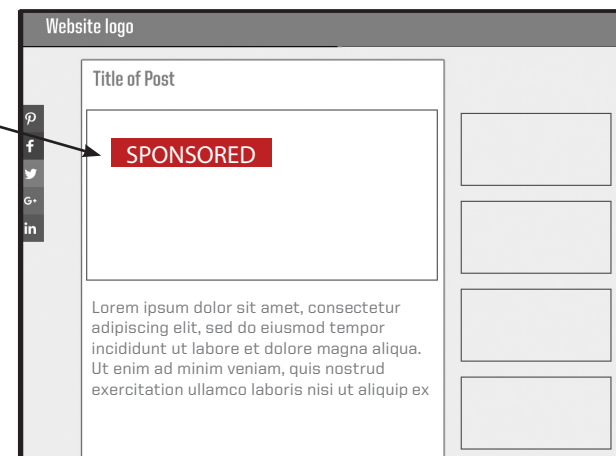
Website logo

Title of Post

SPONSORED

Lorem ipsum dolor sit amet, consectetur adipiscing elit, sed do eiusmod tempor incididunt ut labore et dolore magna aliqua. Ut enim ad minim veniam, quis nostrud exercitation ullamco laboris nisi ut aliquip ex